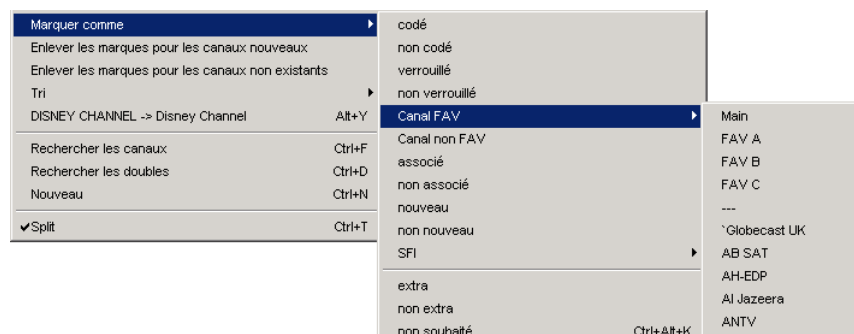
Marquer comme
Enlever les marques pour les canaux nouveaux
Enlever les marques pour les canaux non existants
Tri
DISNEY CHANNEL -> Disney Channel Alt+Y
Rechercher les canaux Ctrl+F
Rechercher les doubles Ctrl+D
Nouveau Ctrl+N
✔Split Ctrl+T

codé
non codé
verrouillé
non verrouillé
Canal FAV
Canal non FAV
associé
non associé
nouveau
non nouveau
SFI
extra
non extra
non souhaité Ctrl+Alt+K

Main
FAV A
FAV B
FAV C
---
`Globecast UK
AB SAT
AH-EDP
Al Jazeera
ANTV